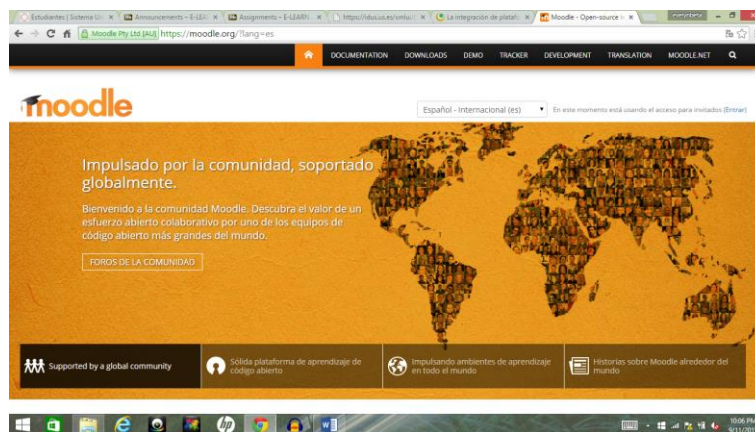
Estudiantes | Sistema Ur × Announcements – E-LEA × Assignments – E-LEARI × https://idus.us.es/xmlui × La integración de plata × Moodle - Open-source × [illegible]

Moodle Pty Ltd [AU] https://moodle.org/?lang=es

DOCUMENTATION DOWNLOADS DEMO TRACKER DEVELOPMENT TRANSLATION MOODLE.NET

moodle

Español - Internacional (es)

En este momento está usando el acceso para invitados (Entrar)

Impulsado por la comunidad, soportado globalmente.

Bienvenido a la comunidad Moodle. Descubra el valor de un esfuerzo abierto colaborativo por uno de los equipos de código abierto más grandes del mundo.

FOROS DE LA COMUNIDAD

Supported by a global community

Sólida plataforma de aprendizaje de código abierto

Impulsando ambientes de aprendizaje en todo el mundo

Historias sobre Moodle alrededor del mundo

10:06 PM
9/11/2015